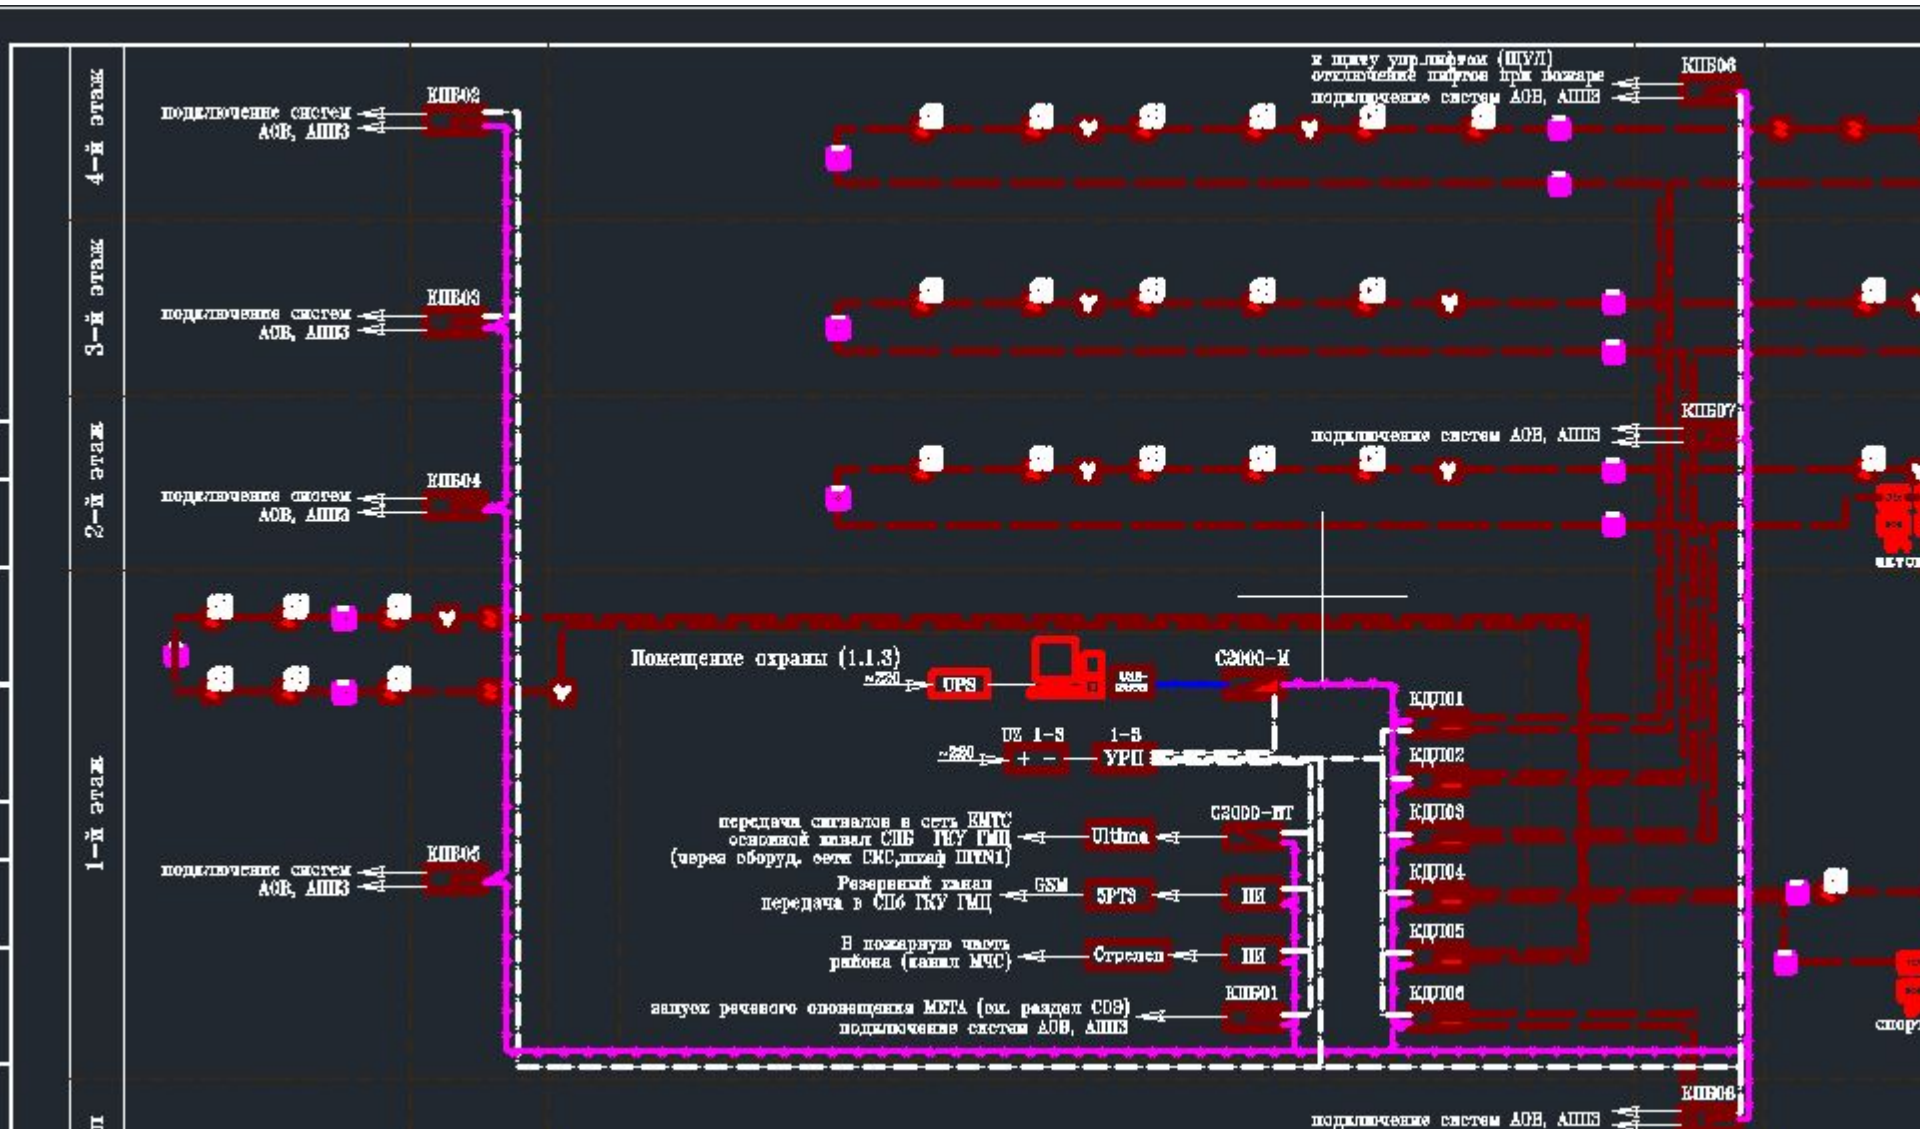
4-й этаж

3-й этаж

2-й этаж

1-й этаж

подключение систем АОВ, АППЗ

КПБ02

подключение систем АОВ, АППЗ

КПБ03

подключение систем АОВ, АППЗ

КПБ04

подключение систем АОВ, АППЗ

КПБ05

к щиту упр.лифтом (ЩУЛ)
отключение лифтов при пожаре
подключение систем АОВ, АППЗ

КПБ06

КПБ07

подключение систем АОВ, АППЗ

Помещение охраны (1.1.3)

~220

UPS

С2000-М

КДЛ01

КДЛ02

КДЛ03

КДЛ04

КДЛ05

КДЛ06

UZ 1-5

1-5

~220

УРП

С2000-ИТ

передача сигналов в сеть ЕМТС
основной канал СПБ ГКУ ГМЦ
(через оборуд. сети СКС,шкаф ШТN1)

Ultima

Резервный канал
передача в СПб ГКУ ГМЦ

GSM

5PTS

ПИ

В пожарную часть
района (канал МЧС)

Стрелец

ПИ

КПБ01

запуск речевого оповещения МЕТА (см. раздел СОЗ)
подключение систем АОВ, АППЗ

КПБ08

подключение систем АОВ, АППЗ

спорт